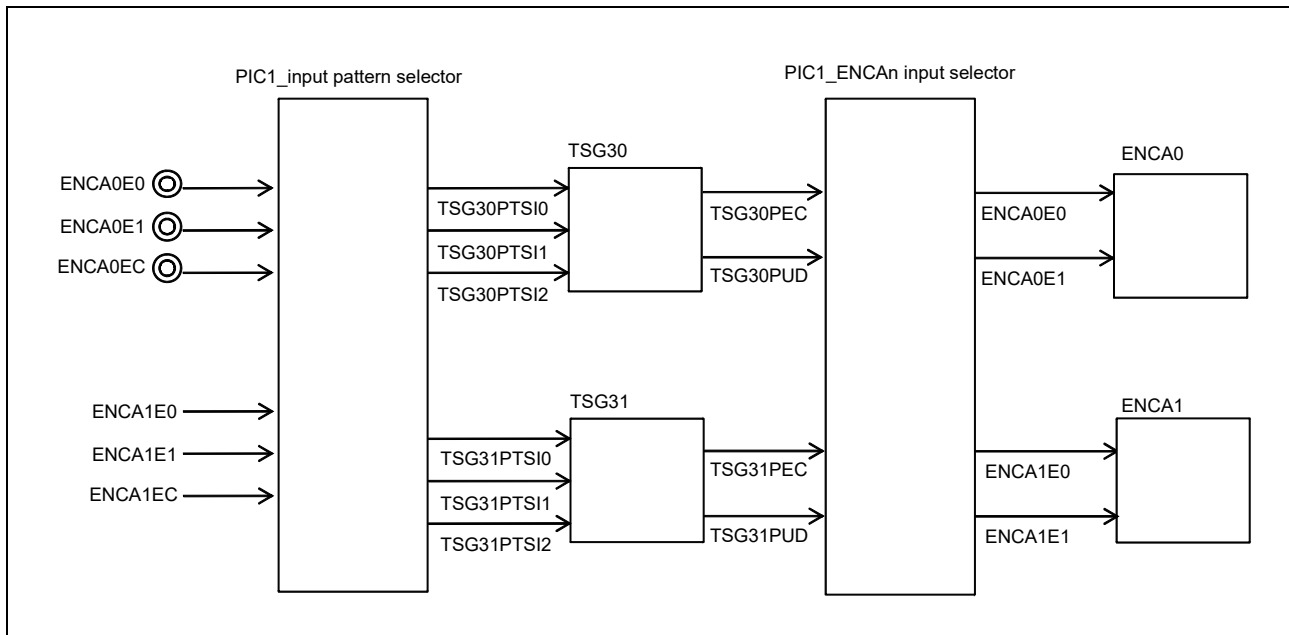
PIC1_input pattern selector

PIC1_ENCAn input selector

ENCA0E0

ENCA0E1

ENCA0EC

ENCA1E0

ENCA1E1

ENCA1EC

TSG30

TSG30PTSI0

TSG30PTSI1

TSG30PTSI2

TSG30PEC

TSG30PUD

TSG31

TSG31PTSI0

TSG31PTSI1

TSG31PTSI2

TSG31PEC

TSG31PUD

ENCA0

ENCA0E0

ENCA0E1

ENCA1

ENCA1E0

ENCA1E1